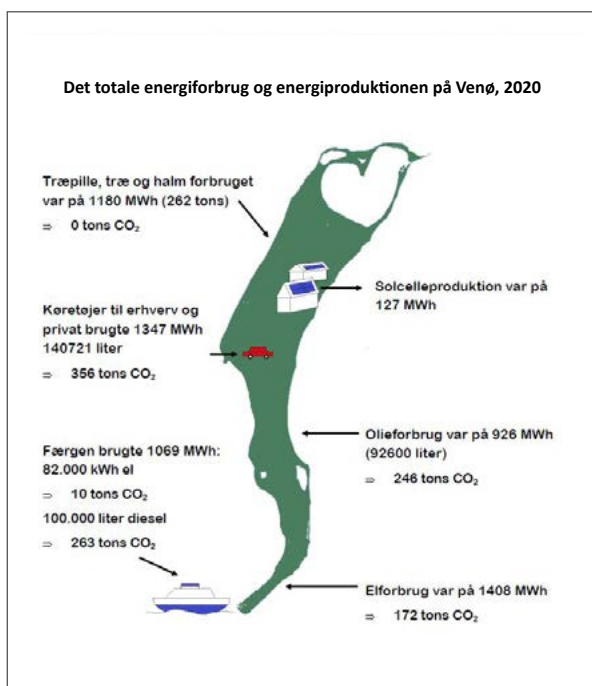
Det totale energiforbrug og energiproduktionen på Venø, 2020

Træpille, træ og halm forbruget var på 1180 MWh (262 tons)

⇒ 0 tons $CO_2$

Solcelleproduktion var på 127 MWh

Køretøjer til erhverv og privat brugte 1347 MWh 140721 liter

⇒ 356 tons $CO_2$

Olieforbrug var på 926 MWh (92600 liter)

⇒ 246 tons $CO_2$

Færgen brugte 1069 MWh: 82.000 kWh el

⇒ 10 tons $CO_2$

100.000 liter diesel

⇒ 263 tons $CO_2$

Elforbrug var på 1408 MWh

⇒ 172 tons $CO_2$